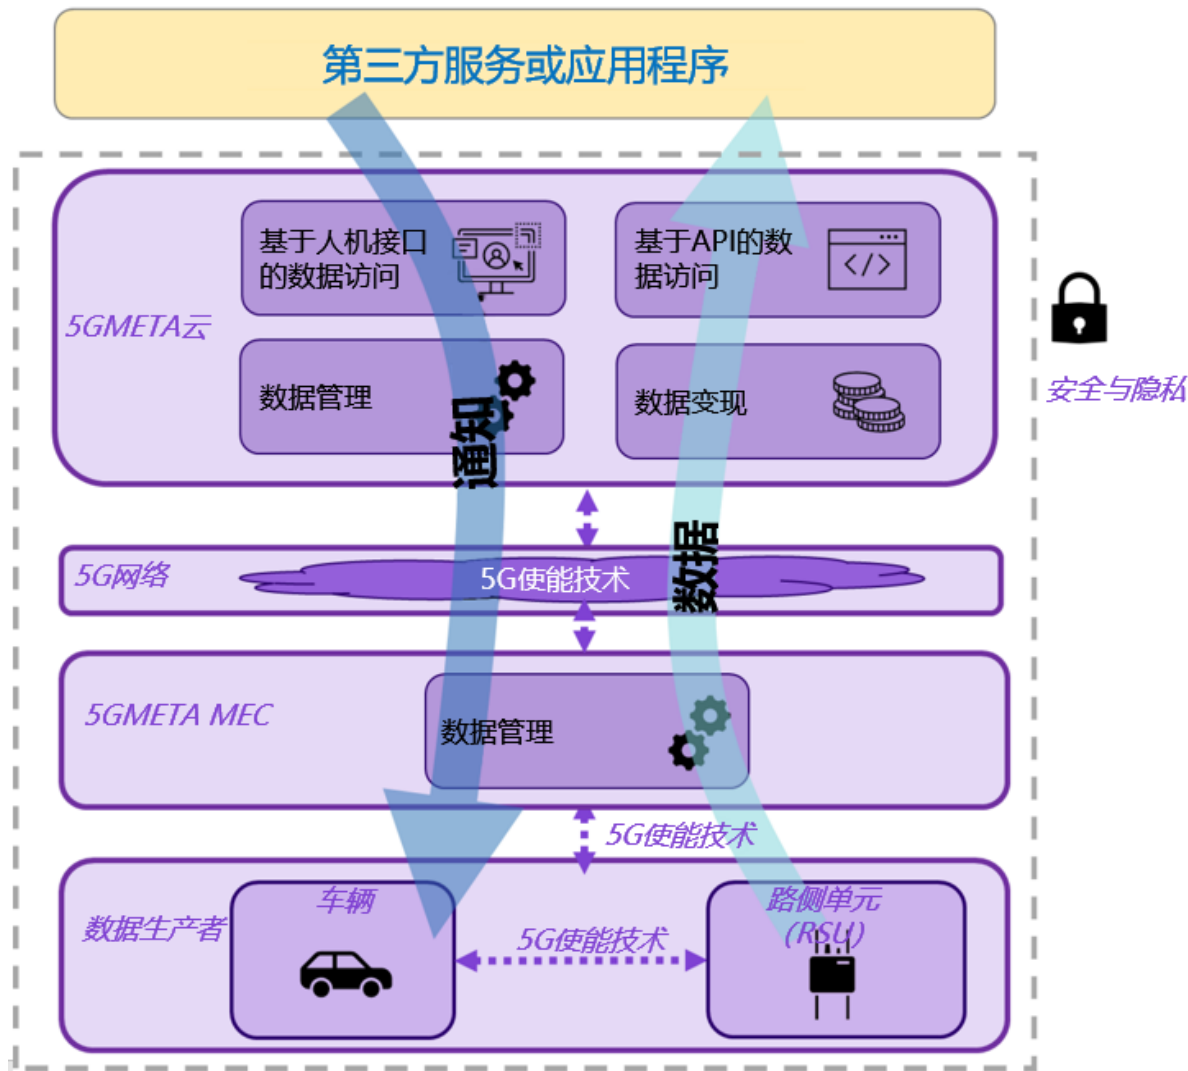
第三方服务或应用程序

5GMETA云

基于人机接口的数据访问

基于API的数据访问

数据管理

数据变现

通知

数据

安全与隐私

5G网络

5G使能技术

5GMETA MEC

数据管理

5G使能技术

数据生产者

车辆

5G使能技术

路侧单元 (RSU)